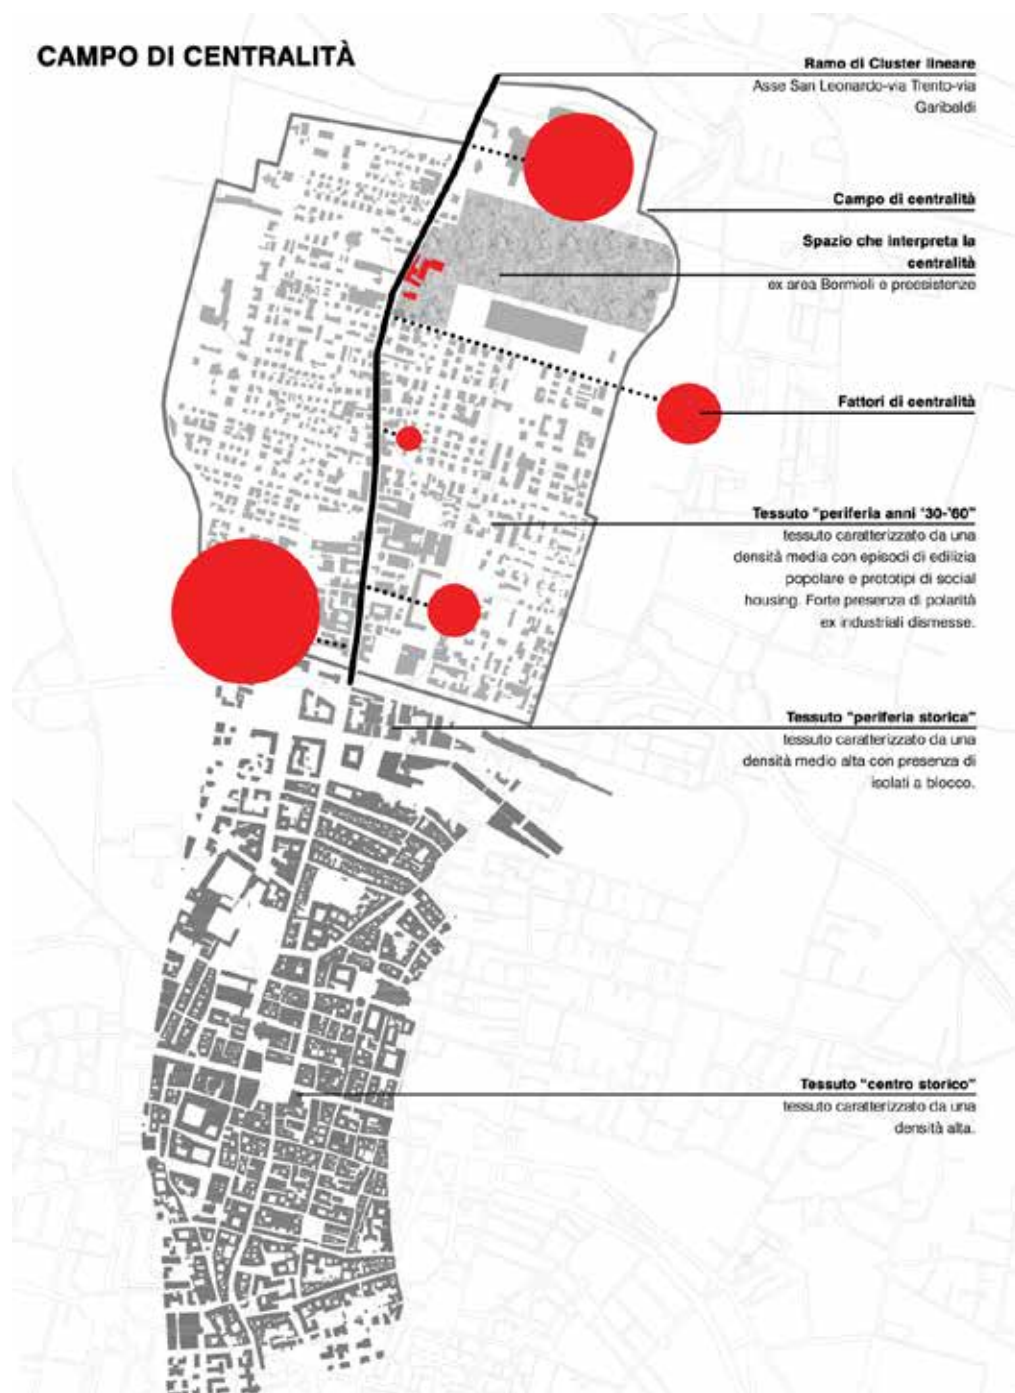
CAMPO DI CENTRALITÀ

Ramo di Cluster lineare
Asse San Leonardo-via Trento-via Garibaldi

Campo di centralità

Spazio che interpreta la centralità
ex area Bormioli e preesistenze

Fattori di centralità

Tessuto "periferia anni '30-'60"
tessuto caratterizzato da una densità media con episodi di edilizia popolare e prototipi di social housing. Forte presenza di polarità ex industriali dismesse.

Tessuto "periferia storica"
tessuto caratterizzato da una densità medio alta con presenza di isolati a blocco.

Tessuto "centro storico"
tessuto caratterizzato da una densità alta.